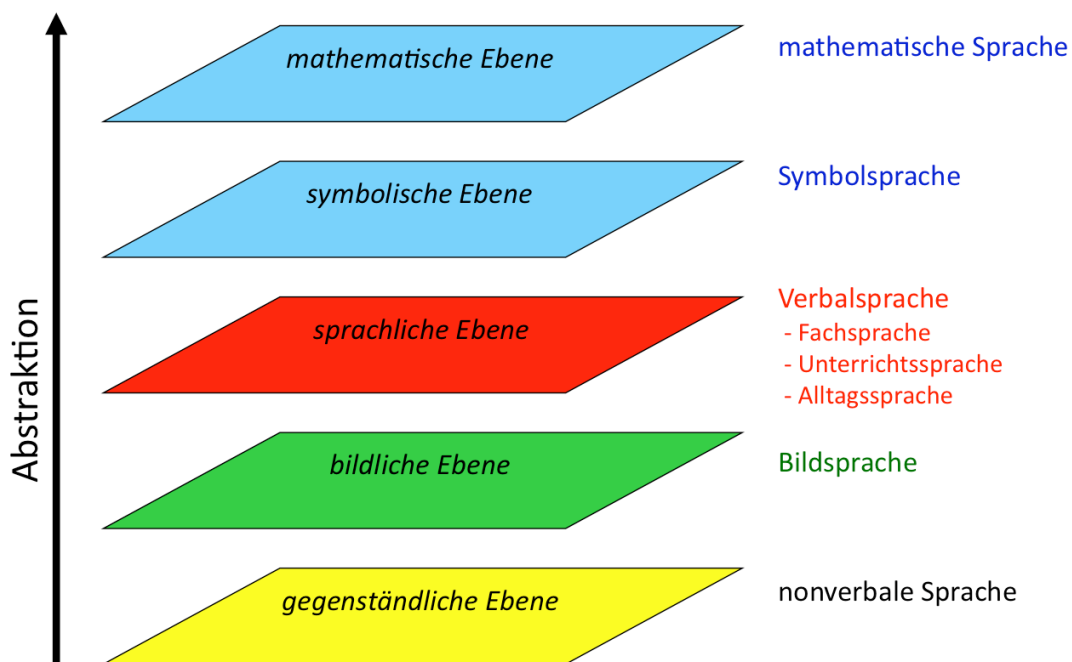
Abstraktion

mathematische Ebene
mathematische Sprache

symbolische Ebene
Symbolsprache

sprachliche Ebene
Verbalsprache
- Fachsprache
- Unterrichtssprache
- Alltagssprache

bildliche Ebene
Bildsprache

gegenständliche Ebene
nonverbale Sprache